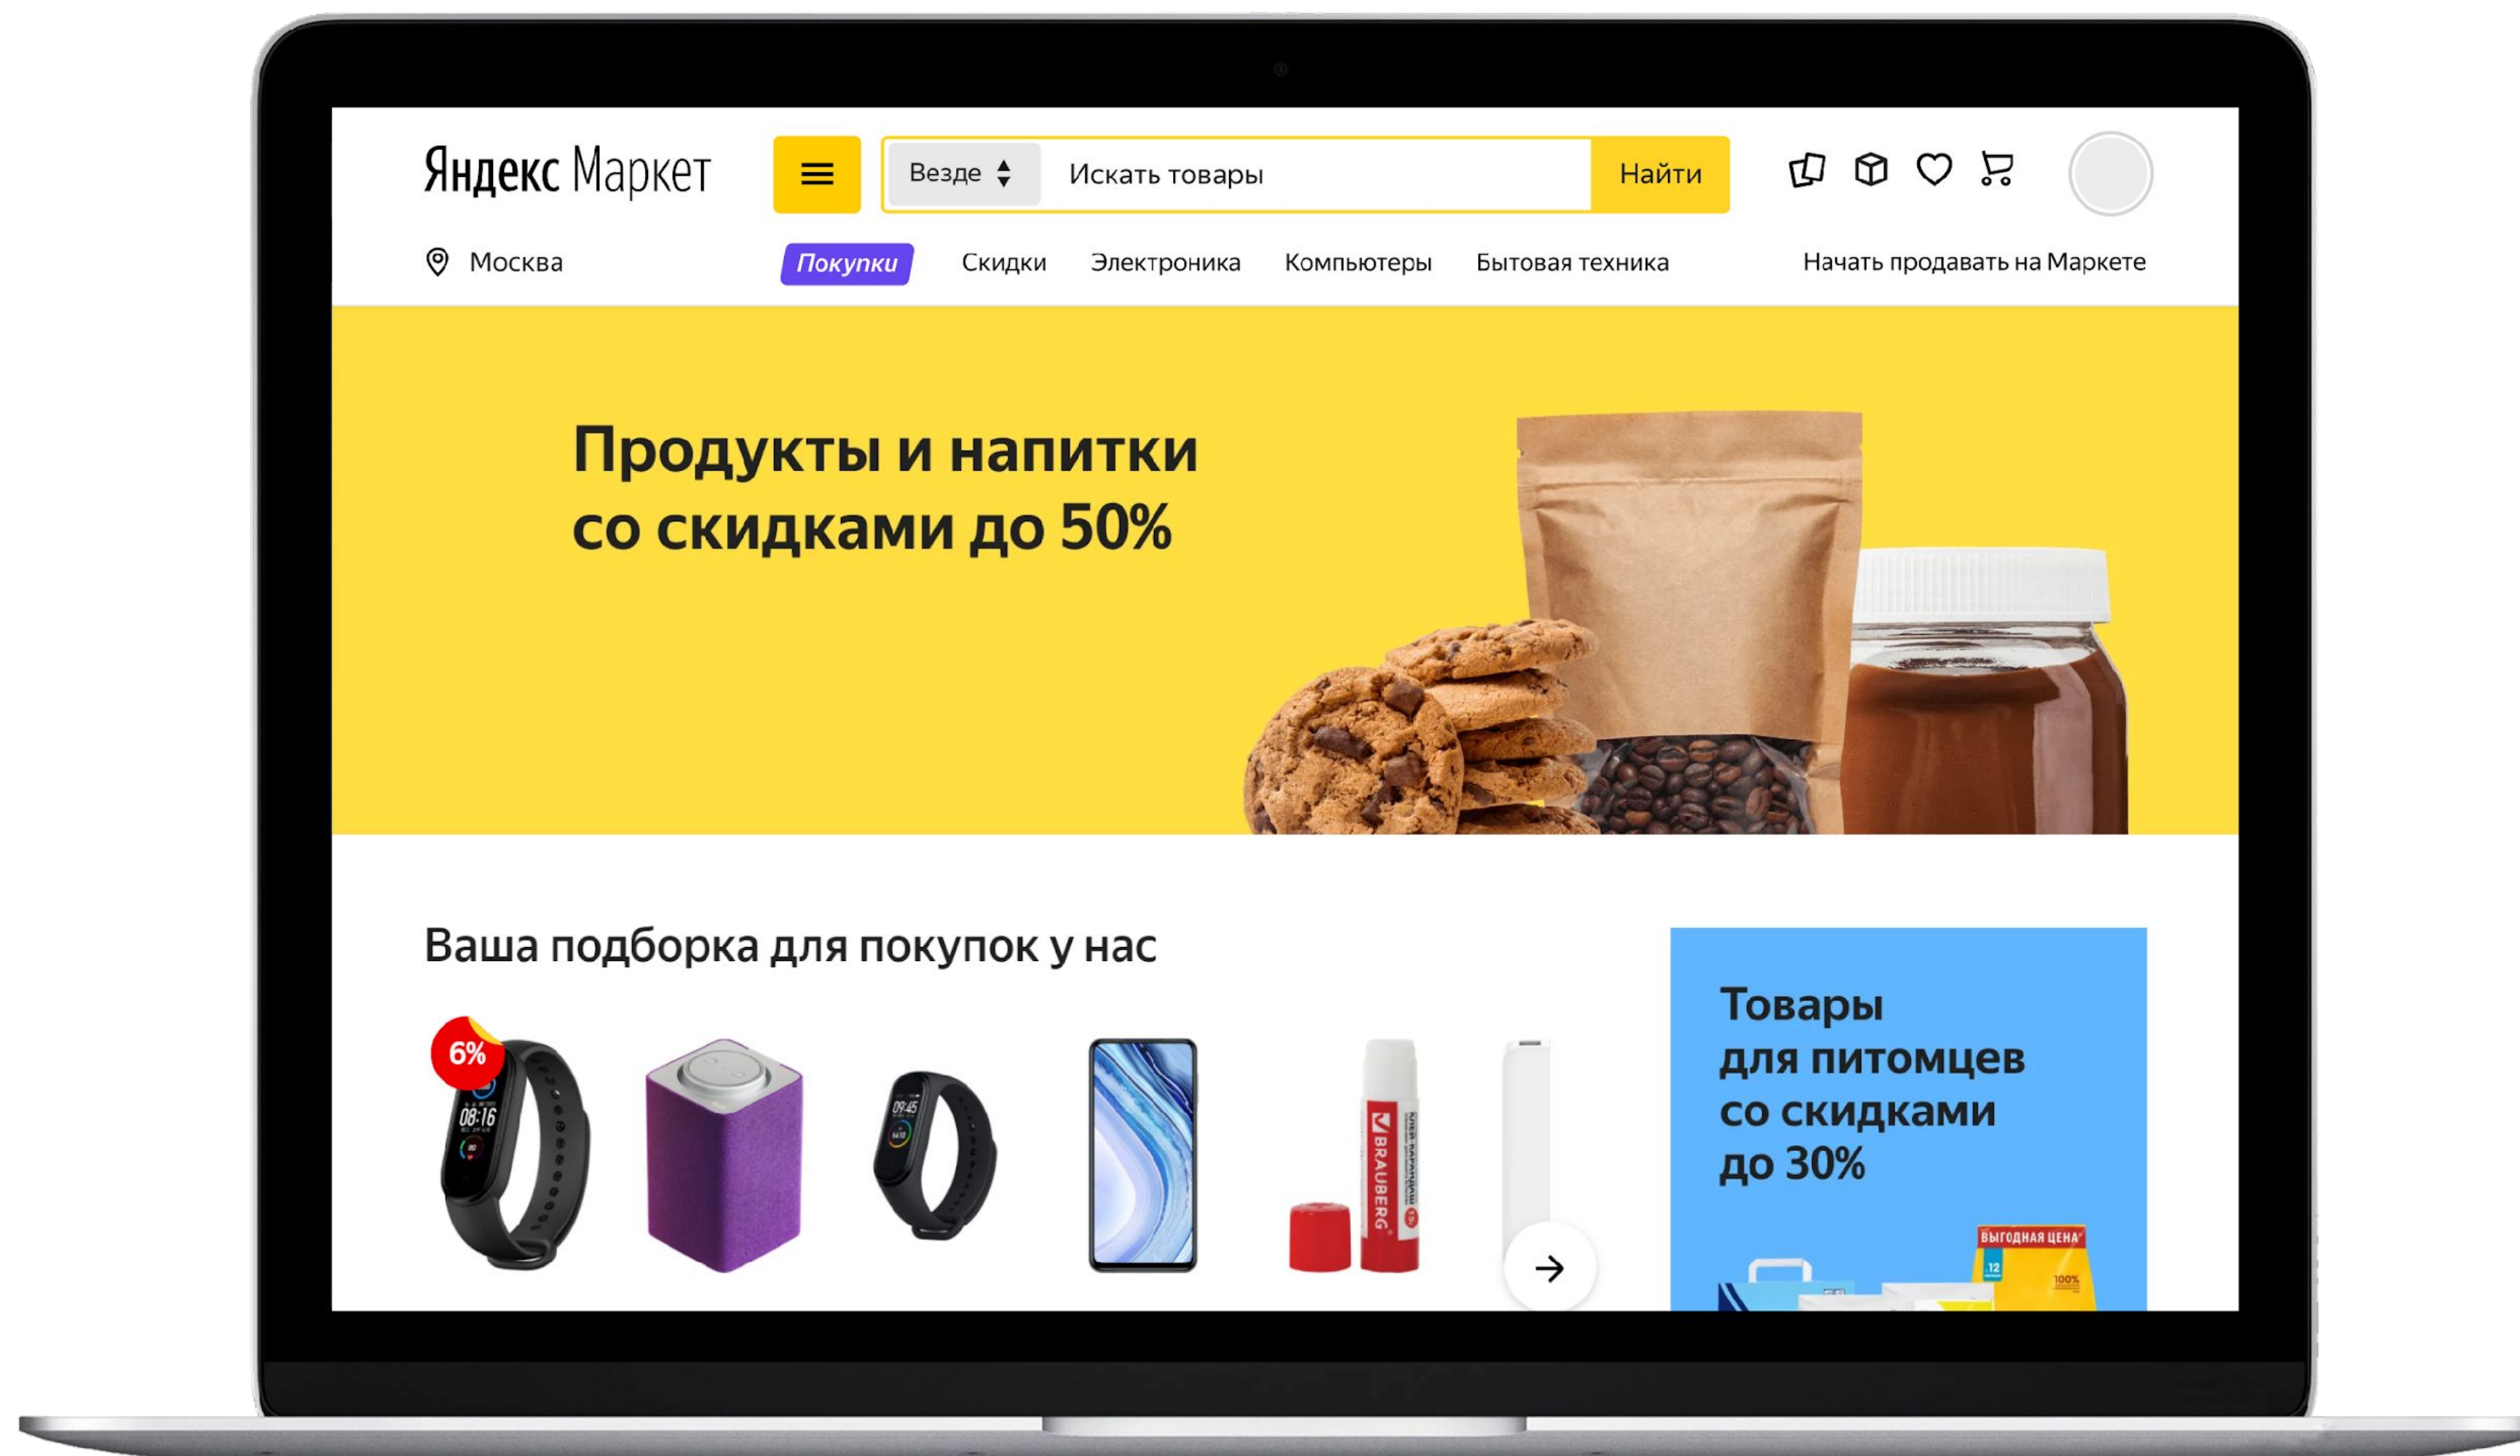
Яндекс Маркет

Везде

Искать товары

Найти

Москва

Покупки

Скидки

Электроника

Компьютеры

Бытовая техника

Начать продавать на Маркете

Продукты и напитки со скидками до 50%

Ваша подборка для покупок у нас

6%

08:16

09:45

BRAUBERG

Клей-карандаш

Товары для питомцев со скидками до 30%

ВЫГОДНАЯ ЦЕНА